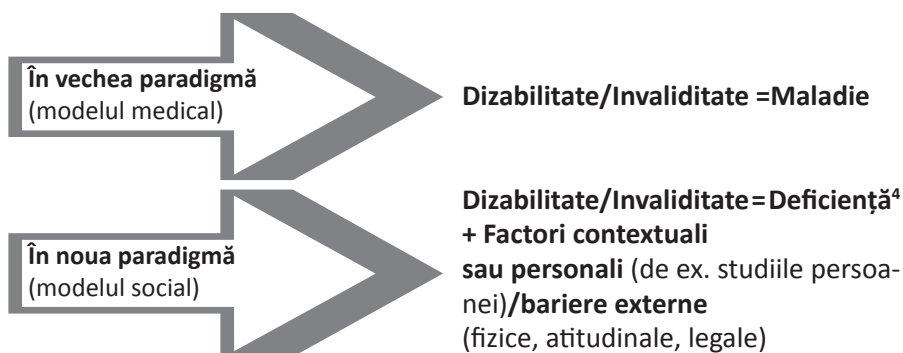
**În vechea paradigmă** (modelul medical)

**Dizabilitate/Invaliditate =Maladie**

**În noua paradigmă** (modelul social)

**Dizabilitate/Invaliditate = Deficiență$^4$ + Factori contextuali sau personali** (de ex. studiile persoanei)**/bariere externe** (fizice, atitudinale, legale)